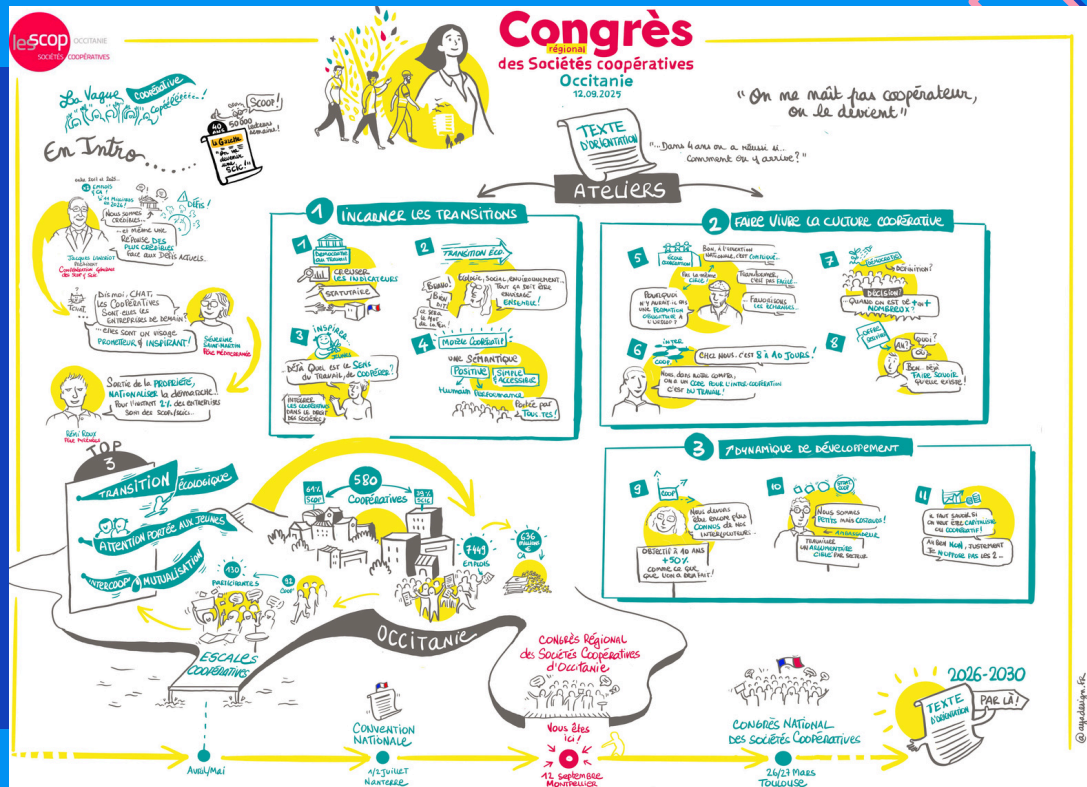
les SCOP OCCITANIE SOCIÉTÉS COOPÉRATIVES

Congrès régional des Sociétés coopératives Occitanie 12.09.2025

"On ne naît pas coopérateur, on le devient"

La Vague coopérative ... coopérée...!

En Intro...

40 ans
50 000 salariés demain!
Scop!
La Gazette "On ne devient pas Scic..."

Jacques Landriot Président Confédération Générale des Scop et Scic

Nous sommes crédibles... Défis!
...et même une réponse des plus crédibles face aux défis actuels...

Dis-moi, ChatGPT, les coopératives sont-elles les entreprises de demain?
...elles sont un visage prometteur & inspirant!

Séverine Saint-Martin Pdg Récoclerme

Sortie de la propriété, nationalisée la démarche... Pour l'instant 2% des entreprises sont des Scop/Scic...

Rémi Roux Pdg Ethiquable

TEXTE D'ORIENTATION
"...Dans 4 ans on a réussi si... Comment on y arrive?"

ATELIERS

1 INCARNER LES TRANSITIONS

1 Démocratie au travail
Creuser les indicateurs
Statutaire

2 Transition éco
Écolo, social, environnement... Tout ça doit être envisagé ensemble!
Bravo! Bien dit! Ce sera le mot de la fin...

3 Inspirer jeunes
Déjà quel est le sens du travail, de coopérer?
Intégrer les coopératives dans le projet des sociétés

4 Modèle coopératif
Une sémantique
Positive Simple accessible
Humain Performante
Portée par tous tes!

2 FAIRE VIVRE LA CULTURE COOPÉRATIVE

5 École formation
Bon, à l'éducation nationale, c'est compliqué...
Pas le même cible
Pourquoi n'y aurait-il pas une formation obligatoire à l'accueil?
Franchement, c'est pas facile...
Favorisons les échanges...

6 Inter coop
Chez nous, c'est 8 à 10 jours!
Nous, dans notre confrérie, on a un code pour l'inter-coopération c'est du travail!

7 Démocratie
Définition?
Décision?
Quand on est de + en + nombreux?

8 Offre de droits
Ah?
Quoi?
Ben, déjà faire savoir qu'elle existe!

3 DYNAMIQUE DE DÉVELOPPEMENT

9 Scop
Nous devons être encore plus connus de nos interlocuteurs...
Objectif à 40 ans +50% comme ce que l'on a déjà fait!

10 Start up
Nous sommes petits mais costauds!
Ambassadeur
Travailler un argumentaire ciblé par secteur

11
Il faut savoir si on veut être capitaliste ou coopératif!
Ah bon non, justement je m'oppose pas les 2...

TOP 3
Transition écologique
Attention portée aux jeunes
Intercoop mutualisation

580 Coopératives
61% Scop
39% Scic
7449 emplois
636 millions € CA
130 participants
92 coop

OCCITANIE

Escales coopératives
Avril/Mai

Convention nationale
1/2 Juillet Nanterre

Congrès Régional des Sociétés Coopératives d'Occitanie
Vous êtes ici!
12 Septembre Montpellier

Congrès National des Sociétés Coopératives
26/27 Mars Toulouse

2026-2030
TEXTE D'ORIENTATION
PAR LÀ!

@ysadesign.fr